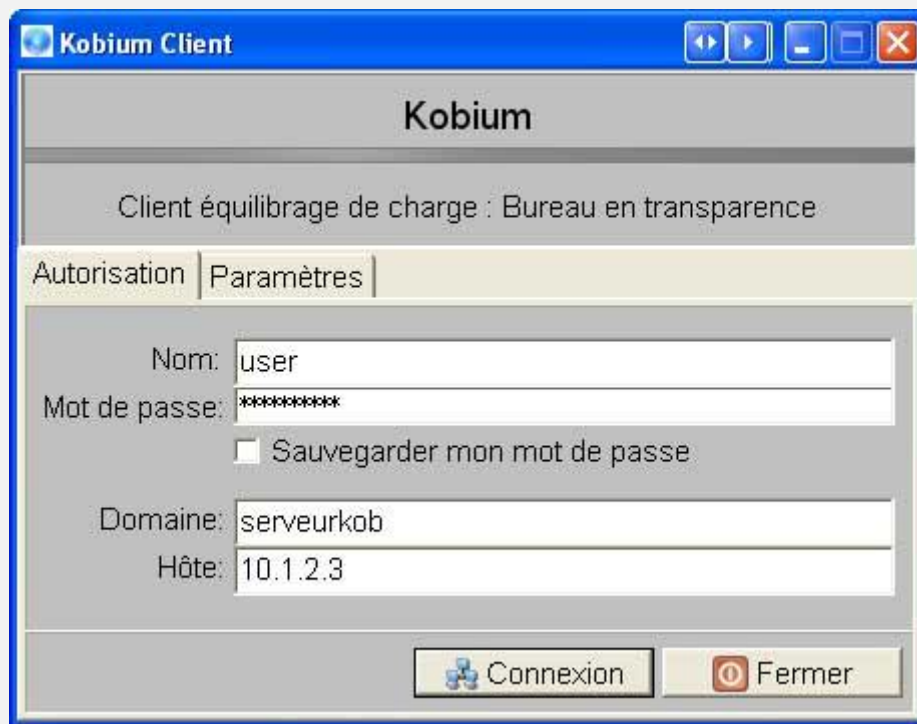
Kobium Client

Kobium

Client équilibrage de charge : Bureau en transparence

Autorisation | Paramètres

Nom: user
Mot de passe: **********
Sauvegarder mon mot de passe

Domaine: serveurkob
Hôte: 10.1.2.3

Connexion
Fermer